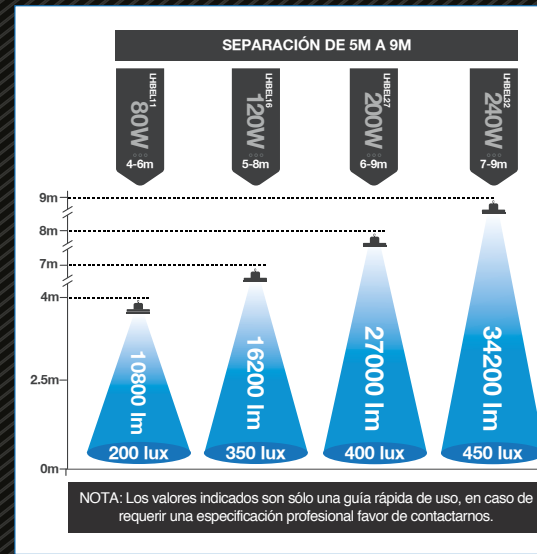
SEPARACIÓN DE 5M A 9M

LHBEL11
80W
4-6m

LHBEL16
120W
5-8m

LHBEL27
200W
6-9m

LHBEL32
240W
7-9m

9m
8m
7m
4m
2.5m
0m

10800 lm
200 lux

16200 lm
350 lux

27000 lm
400 lux

34200 lm
450 lux

NOTA: Los valores indicados son sólo una guía rápida de uso, en caso de requerir una especificación profesional favor de contactarnos.